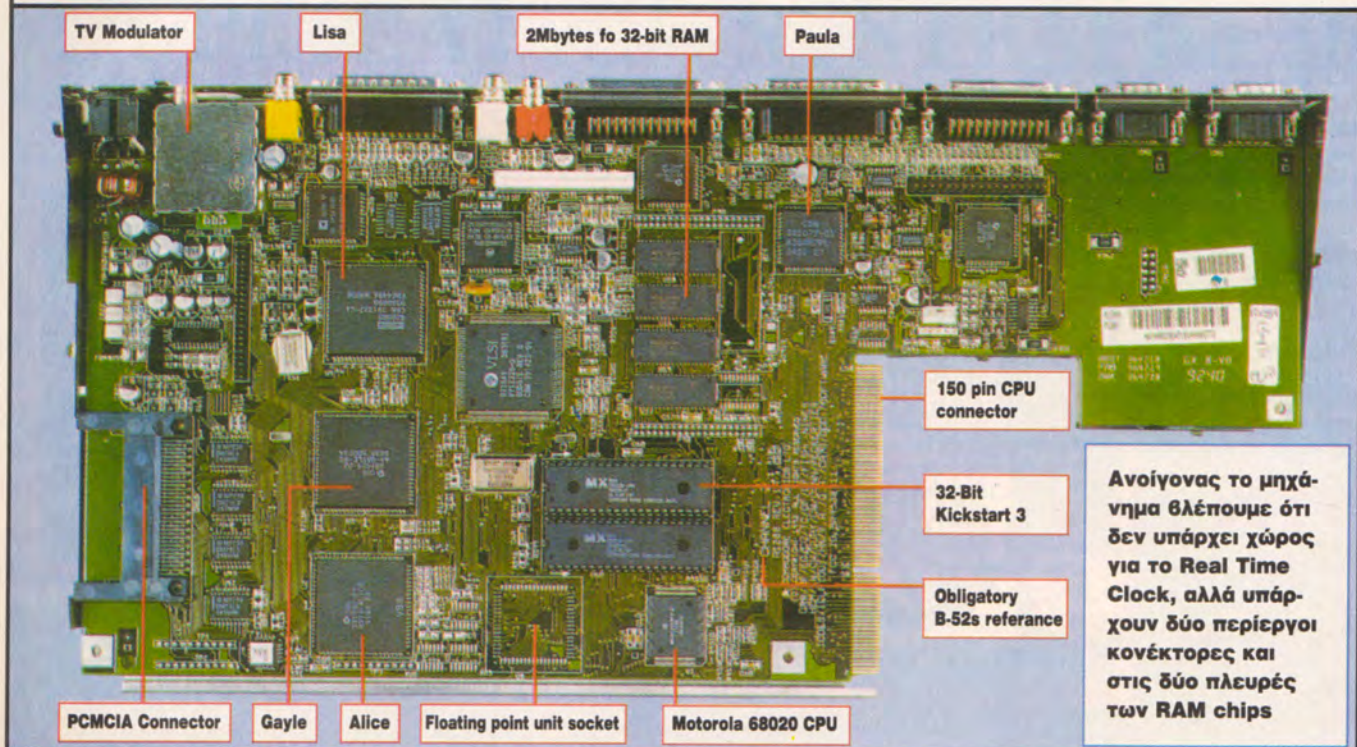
TV Modulator

Lisa

2Mbytes fo 32-bit RAM

Paula

150 pin CPU connector

32-Bit Kickstart 3

Obligatory B-52s referance

PCMCIA Connector

Gayle

Alice

Floating point unit socket

Motorola 68020 CPU

Ανοίγοντας το μηχάνημα βλέπουμε ότι δεν υπάρχει χώρος για το Real Time Clock, αλλά υπάρχουν δύο περίεργοι κονέκτορες και στις δύο πλευρές των RAM chips